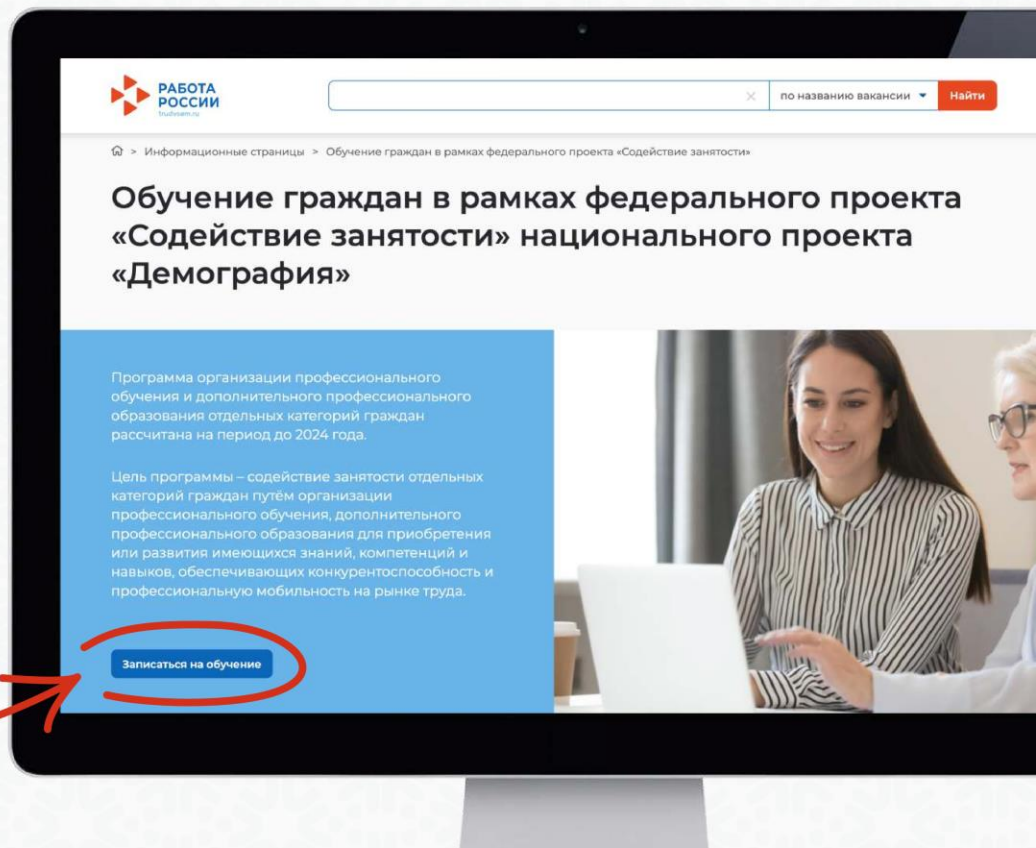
РАБОТА РОССИИ
trudvsem.ru

по названию вакансии ▾ Найти

> Информационные страницы > Обучение граждан в рамках федерального проекта «Содействие занятости»

Обучение граждан в рамках федерального проекта «Содействие занятости» национального проекта «Демография»

Программа организации профессионального обучения и дополнительного профессионального образования отдельных категорий граждан рассчитана на период до 2024 года.

Цель программы – содействие занятости отдельных категорий граждан путём организации профессионального обучения, дополнительного профессионального образования для приобретения или развития имеющихся знаний, компетенций и навыков, обеспечивающих конкурентоспособность и профессиональную мобильность на рынке труда.

Записаться на обучение